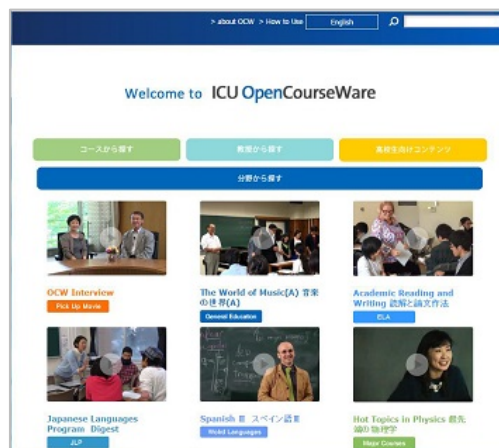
> about OCW > How to Use English

Welcome to ICU OpenCourseWare

コースから探す

教授から探す

高校生向けコンテンツ

分野から探す

OCW Interview
Pick Up Movie

The World of Music(A) 音楽の世界(A)
General Education

Academic Reading and Writing 読解と論文作法
ELA

Japanese Languages Program Digest
JLP

Spanish Ⅲ スペイン語Ⅲ
World Languages

Hot Topics in Physics 最先端の物理学
Major Courses